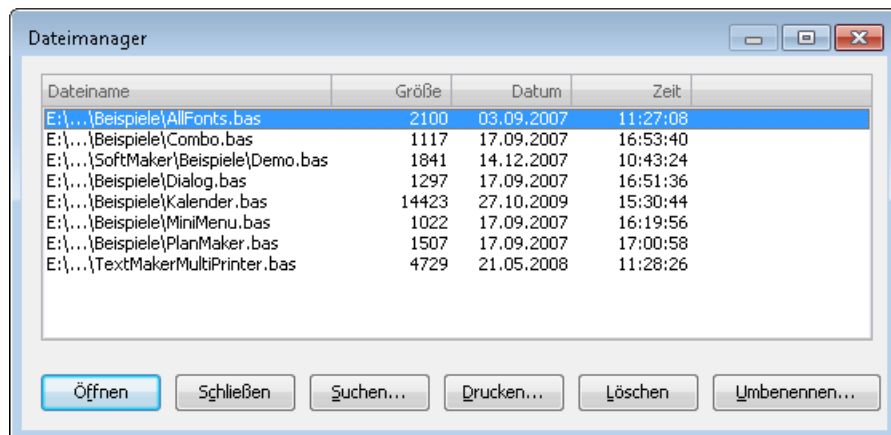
Dateimanager

| Dateiname | Größe | Datum | Zeit |
|---|---|---|---|
| E:\...\Beispiele\AllFonts.bas | 2100 | 03.09.2007 | 11:27:08 |
| E:\...\Beispiele\Combo.bas | 1117 | 17.09.2007 | 16:53:40 |
| E:\...\SoftMaker\Beispiele\Demo.bas | 1841 | 14.12.2007 | 10:43:24 |
| E:\...\Beispiele\Dialog.bas | 1297 | 17.09.2007 | 16:51:36 |
| E:\...\Beispiele\Kalender.bas | 14423 | 27.10.2009 | 15:30:44 |
| E:\...\Beispiele\MiniMenu.bas | 1022 | 17.09.2007 | 16:19:56 |
| E:\...\Beispiele\PlanMaker.bas | 1507 | 17.09.2007 | 17:00:58 |
| E:\...\TextMakerMultiPrinter.bas | 4729 | 21.05.2008 | 11:28:26 |

Öffnen Schließen Suchen... Drucken... Löschen Umbenennen...